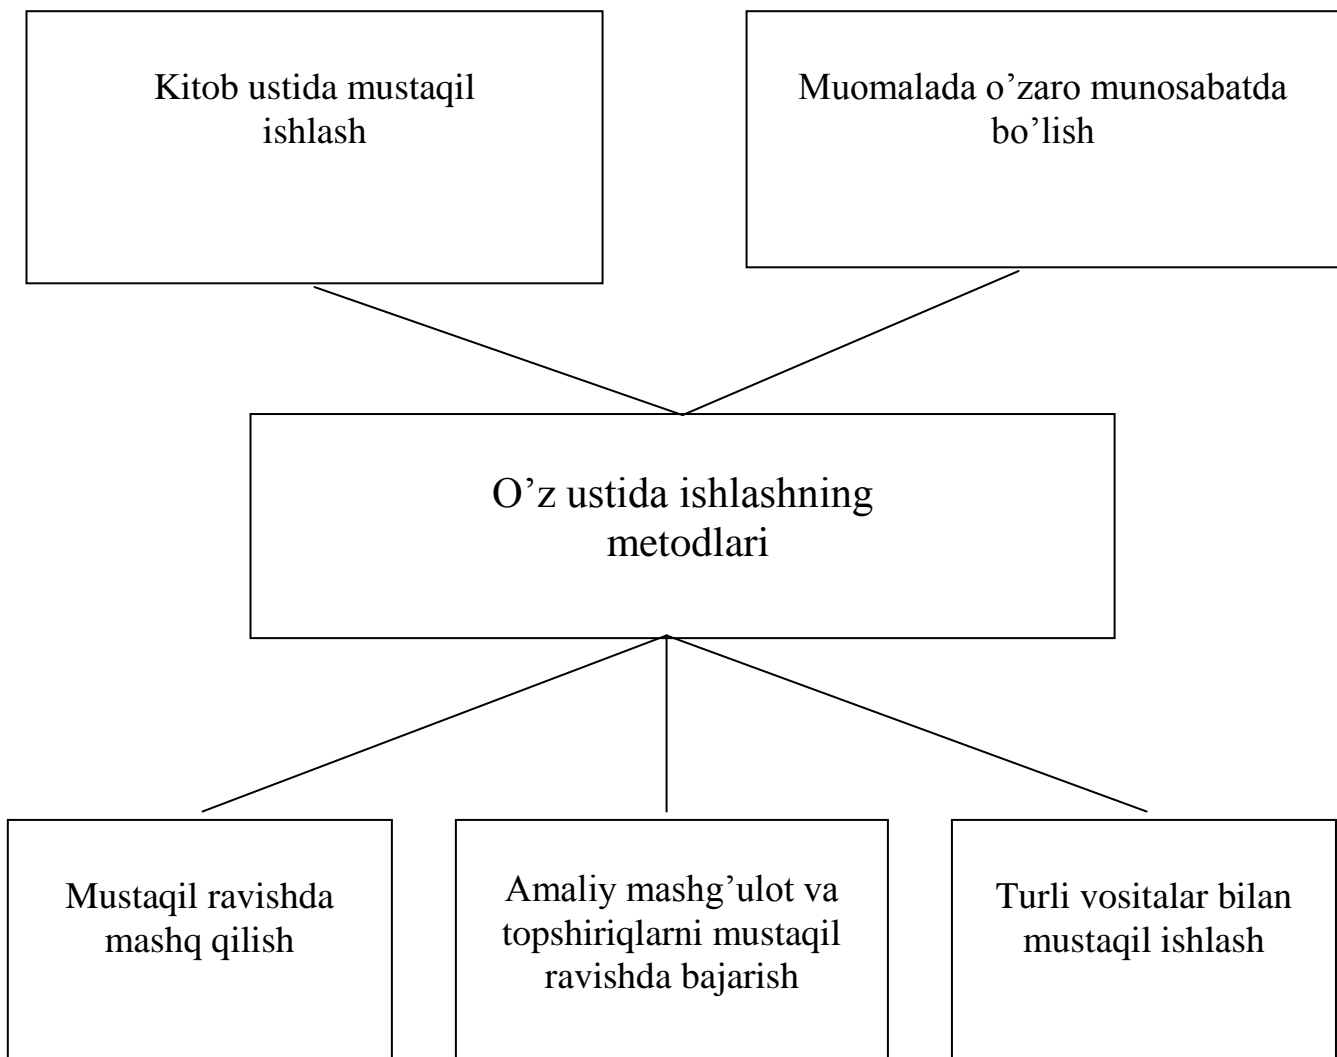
Kitob ustida mustaqil ishlash

Muomalada o’zaro munosabatda bo’lish

O’z ustida ishlashning metodlari

Mustaqil ravishda mashq qilish

Amaliy mashg’ulot va topshiriqlarni mustaqil ravishda bajarish

Turli vositalar bilan mustaqil ishlash